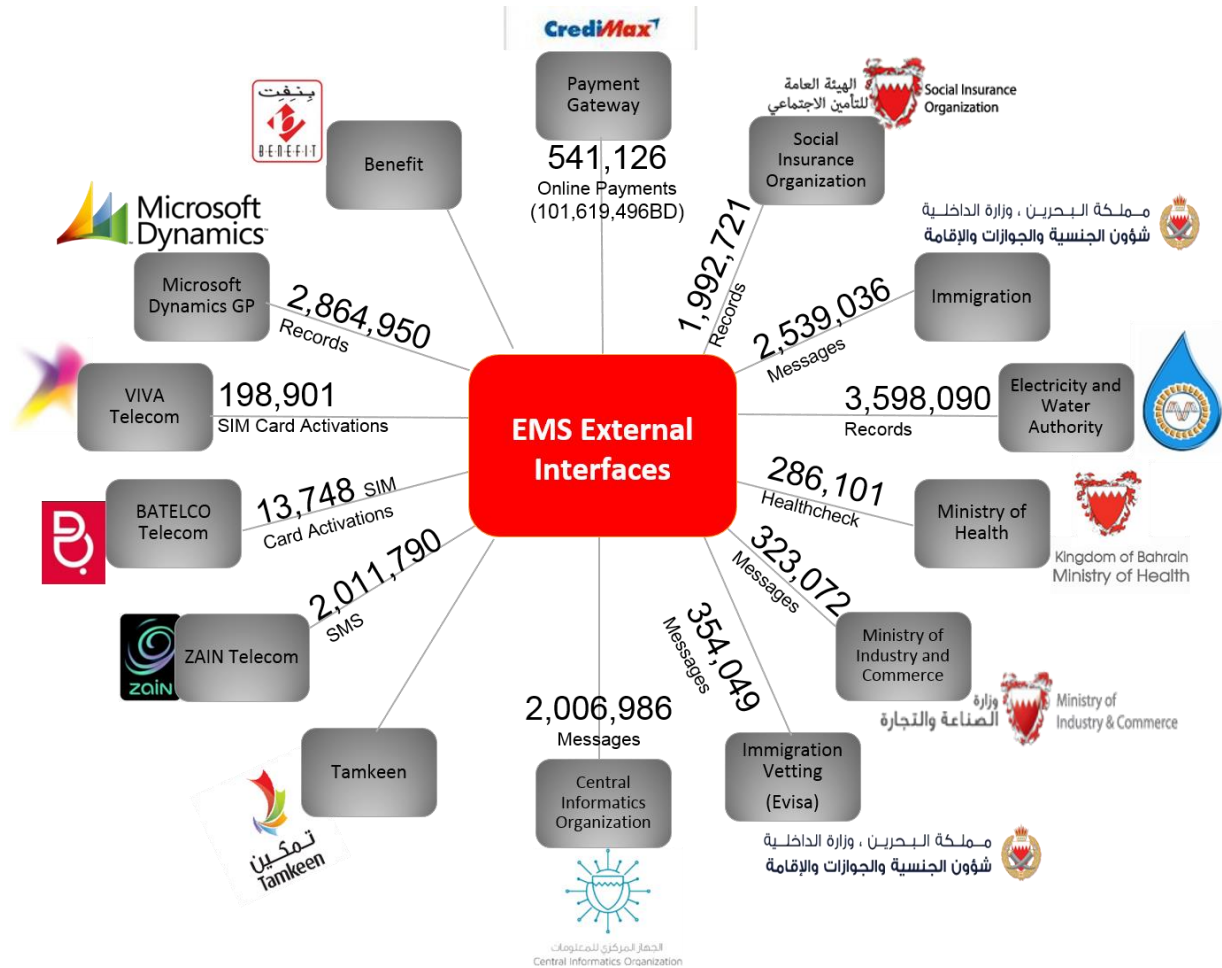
CrediMax

Payment Gateway

541,126
Online Payments
(101,619,496BD)

بنفت
BENEFIT

Benefit

الهيئة العامة للتأمين الاجتماعي
Social Insurance Organization

Social Insurance Organization

1,992,721
Records

Microsoft Dynamics

Microsoft Dynamics GP

2,864,950
Records

مـملـكة البـحريـن ، وزارة الداخلـية
شؤون الجنسية والجوازات والإقامة

Immigration

2,539,036
Messages

VIVA Telecom

198,901
SIM Card Activations

EMS External Interfaces

3,598,090
Records

Electricity and Water Authority

BATELCO Telecom

13,748 SIM
Card Activations

286,101
Healthcheck

Ministry of Health

Kingdom of Bahrain
Ministry of Health

2,011,790
SMS

ZAIN Telecom

zain

323,072
Messages

Ministry of Industry and Commerce

354,049
Messages

وزارة الصناعة والتجارة
Ministry of Industry & Commerce

Tamkeen

2,006,986
Messages

Central Informatics Organization

Immigration Vetting
(Evisa)

تمكين
Tamkeen

مـملـكة البـحريـن ، وزارة الداخلـية
شؤون الجنسية والجوازات والإقامة

الجهاز المركزي للمعلومات
Central Informatics Organization